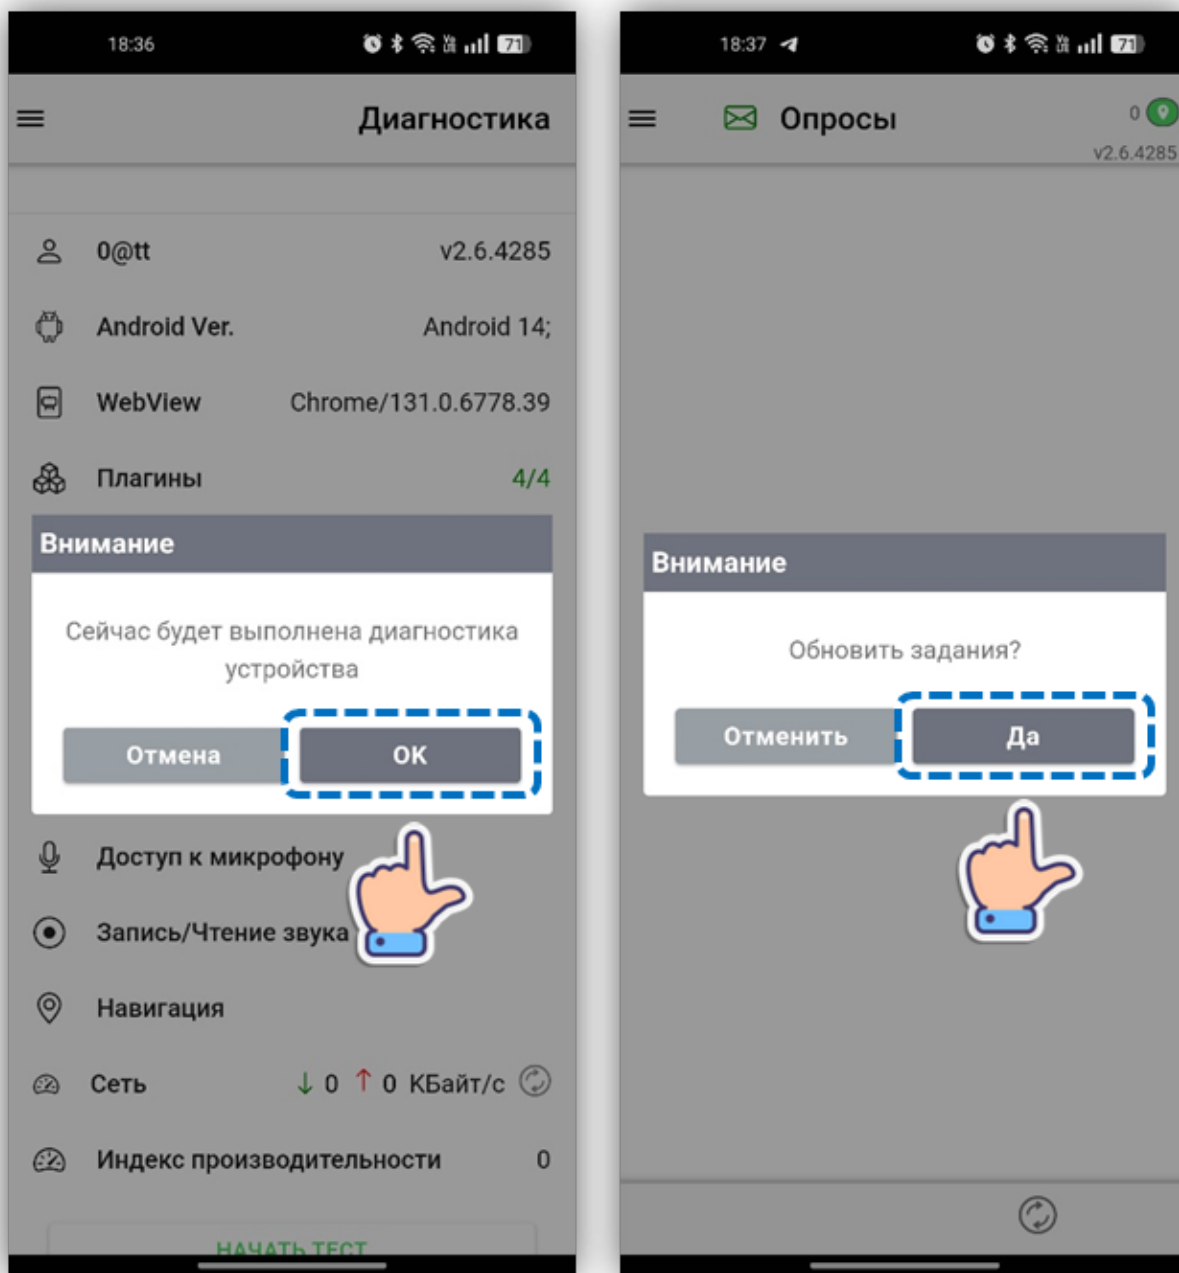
18:36

71

Диагностика

0@tt v2.6.4285

Android Ver. Android 14;

WebView Chrome/131.0.6778.39

Плагины 4/4

Внимание

Сейчас будет выполнена диагностика устройства

Отмена

OK

Доступ к микрофону

Запись/Чтение звука

Навигация

Сеть ↓ 0 ↑ 0 КБайт/с

Индекс производительности 0

НАЧАТЬ ТЕСТ

18:37

71

Опросы

0

v2.6.4285

Внимание

Обновить задания?

Отменить

Да